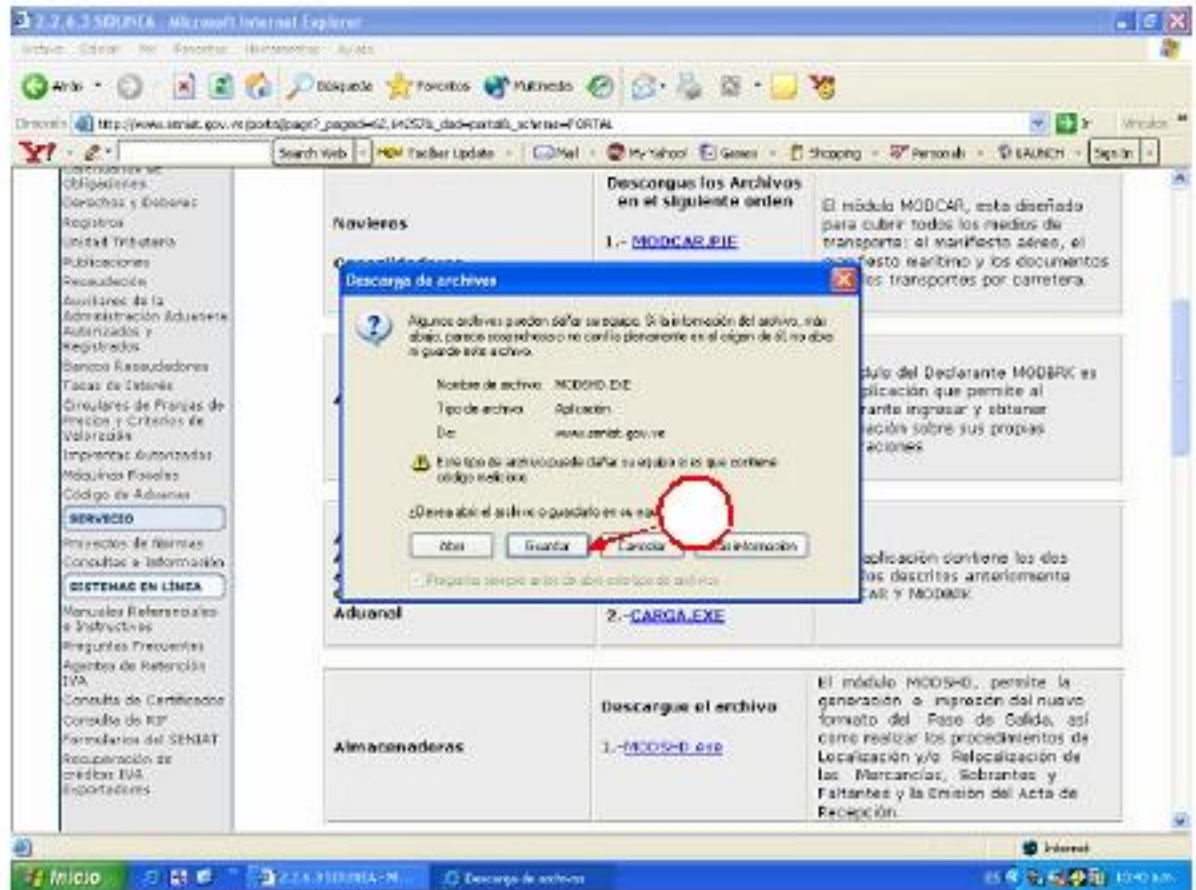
2.2.6.3 SIDUNEA - Microsoft Internet Explorer

Archivo Edición Ver Favoritos Herramientas Ayuda

Atrás Búsqueda Favoritos Multimedia

Dirección http://www.seniat.gov.ve/portal/page?_pageid=62,64257&_dad=portal&_schema=PORTAL Vínculos

Search Web Toolbar Update Mail My Yahoo! Games Shopping Personals LAUNCH Sign In

Obligaciones
Derechos y Deberes
Registros
Unidad Tributaria
Publicaciones
Recaudación
Auxiliares de la Administración Aduanera Autorizados y Registrados
Bancos Recaudadores
Tasas de Interés
Circulares de Precios de Precios y Criterios de Valoración
Imprentas Autorizadas
Máquinas Fiscales
Código de Aduanas
SERVICIO
Proyectos de Normas
Consultas e Información
SISTEMAS EN LÍNEA
Manuales Referenciales e Instructivos
Preguntas Frecuentes
Agentes de Retención IVA
Consulta de Certificados
Consulta de RIF
Formularios del SENIAT
Recuperación de créditos IVA Exportadores

Navieros

Consolidadores

Descargue los Archivos en el siguiente orden

1.- MODCAR.PIF

El módulo MODCAR, esta diseñado para cubrir todos los medios de transporte: el manifiesto aéreo, el manifiesto marítimo y los documentos de los transportes por carretera.

módulo del Declarante MODBRK es aplicación que permite al declarante ingresar y obtener información sobre sus propias declaraciones

Aduanal

2.-CARGA.EXE

aplicación contiene los dos módulos descritos anteriormente MODCAR Y MODBRK

Almacenaderas

Descargue el archivo

1.-MODSHD.exe

El módulo MODSHD, permite la generación e impresión del nuevo formato del Pase de Salida, así como realizar los procedimientos de Localización y/o Relocalización de las Mercancías, Sobrantes y Faltantes y la Emisión del Acta de Recepción.

Descarga de archivos

Algunos archivos pueden dañar su equipo. Si la información del archivo, más abajo, parece sospechosa o no confía plenamente en el origen de él, no abra ni guarde este archivo.

Nombre de archivo: MODSHD.EXE
Tipo de archivo: Aplicación
De: www.seniat.gov.ve

Este tipo de archivo puede dañar su equipo si es que contiene código malicioso.

¿Desea abrir el archivo o guardarlo en su equipo?

Abrir Guardar Cancelar Más información

Preguntar siempre antes de abrir este tipo de archivos

Internet

Inicio 2.2.6.3 SIDUNEA - M... Descarga de archivos ES 10:40 a.m.